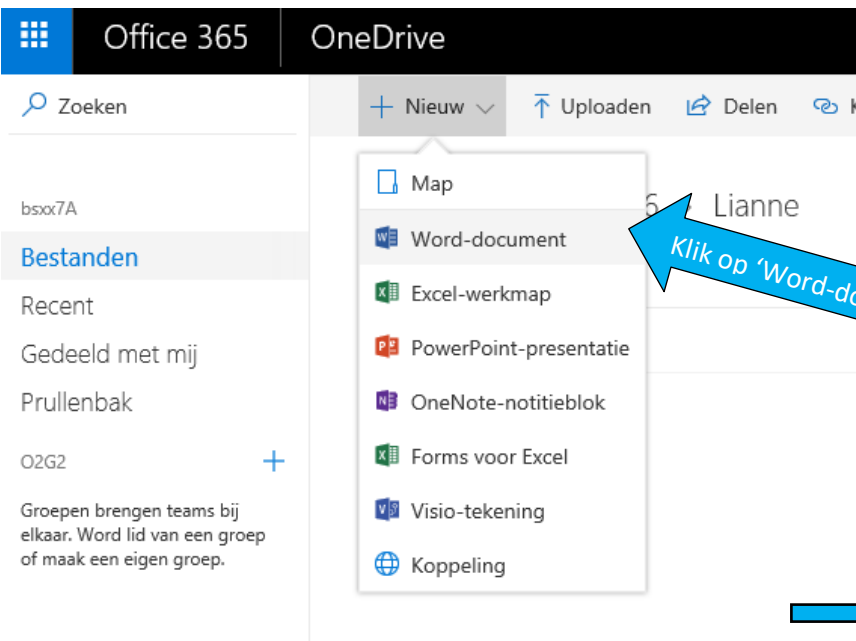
Office 365 OneDrive

Zoeken

Nieuw

Uploaden

Delen

K

bsxx7A

Bestanden

Recent

Gedeeld met mij

Prullenbak

O2G2

Groepen brengen teams bij elkaar. Word lid van een groep of maak een eigen groep.

Map

Word-document

Excel-werkmap

PowerPoint-presentatie

OneNote-notitieblok

Forms voor Excel

Visio-tekening

Koppeling

6 - Lianne

Klik op 'Word-do